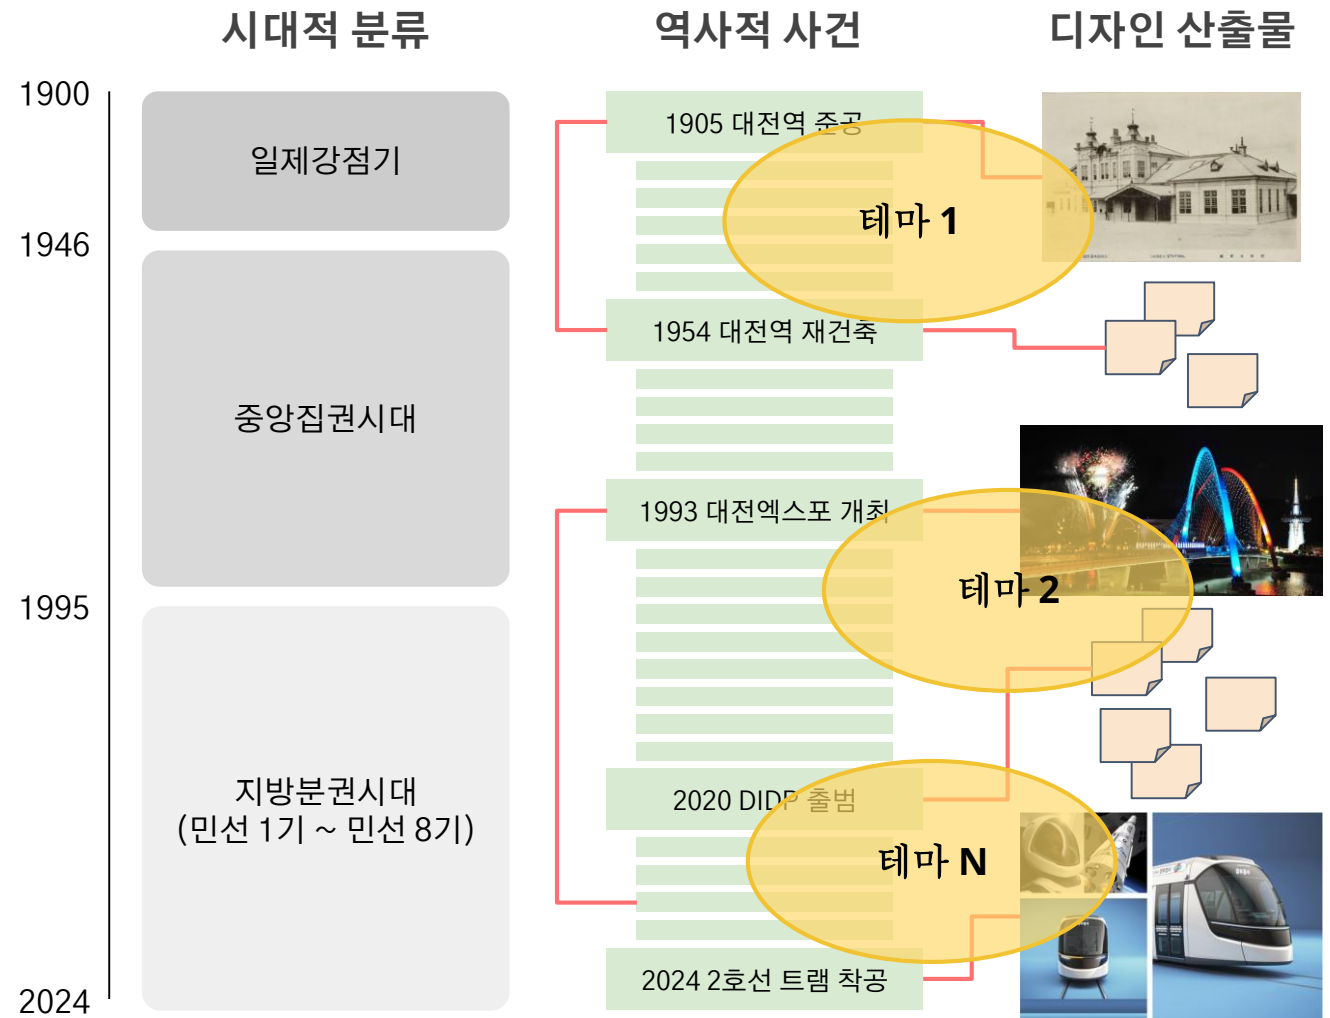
시대적 분류

역사적 사건

디자인 산출물

1900

1946

1995

2024

일제강점기

중앙집권시대

지방분권시대
(민선 1기 ~ 민선 8기)

1905 대전역 준공

1954 대전역 재건축

1993 대전엑스포 개최

2020 DIDP 출범

2024 2호선 트램 착공

테마 1

테마 2

테마 N